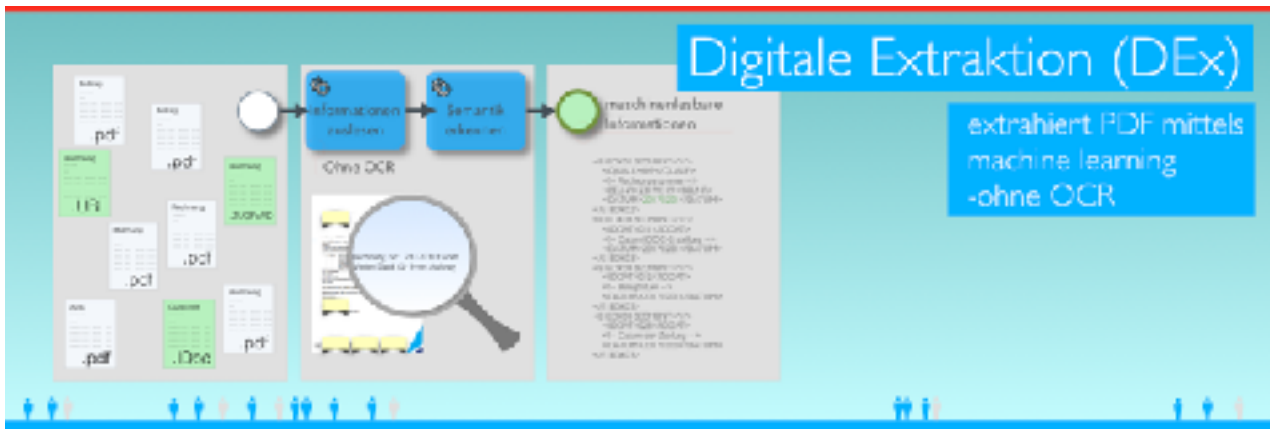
Digitale Extraktion (DEx)

extrahiert PDF mittels machine learning -ohne OCR

.pdf

.pdf

.tif

.pdf

.pdf

.docx

.pdf

.pdf

.doc

Informationen extrahieren

Semantik erkennen

maschinenlesbare Informationen

Ohne OCR

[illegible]